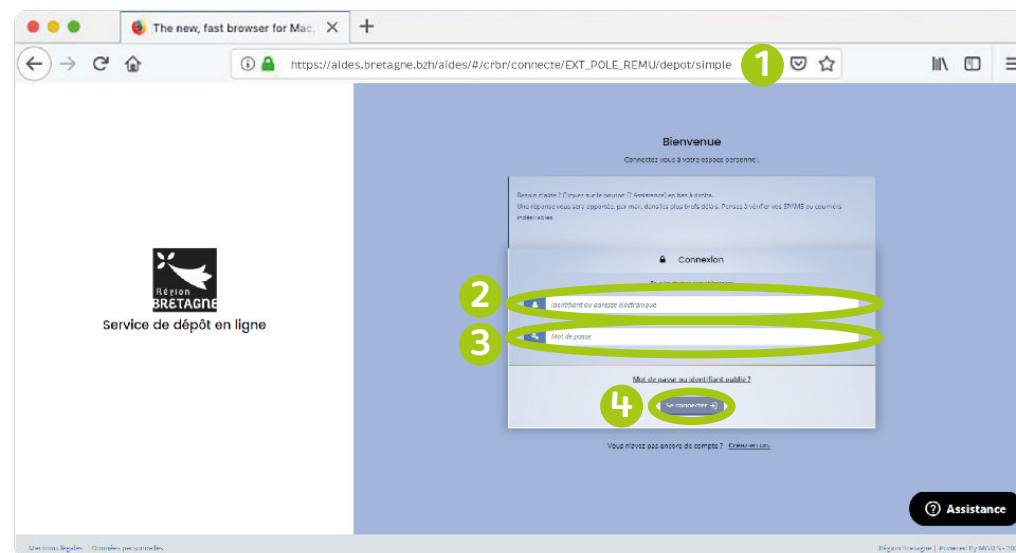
The new, fast browser for Mac,

https://aides.bretagne.bzh/aides/#/crbr/connecte/EXT_POLE_REMU/depot/simple

1

Région BRETAGNE

Service de dépôt en ligne

Bienvenue

Connectez-vous à votre espace personnel.

Besoin d'aide ? Cliquez sur le bouton [? Assistance] en bas à droite. Une réponse vous sera apportée, par mail, dans les plus brefs délais. Pensez à vérifier vos SPAMS ou courriers indésirables.

Connexion

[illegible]

2

Identifiant ou adresse électronique

3

Mot de passe

Mot de passe ou identifiant oublié ?

4

Se connecter

Vous n'avez pas encore de compte ? Créez-en un.

Assistance

Mentions légales | Données personnelles

Région Bretagne | Powered by MGDIS - 20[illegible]